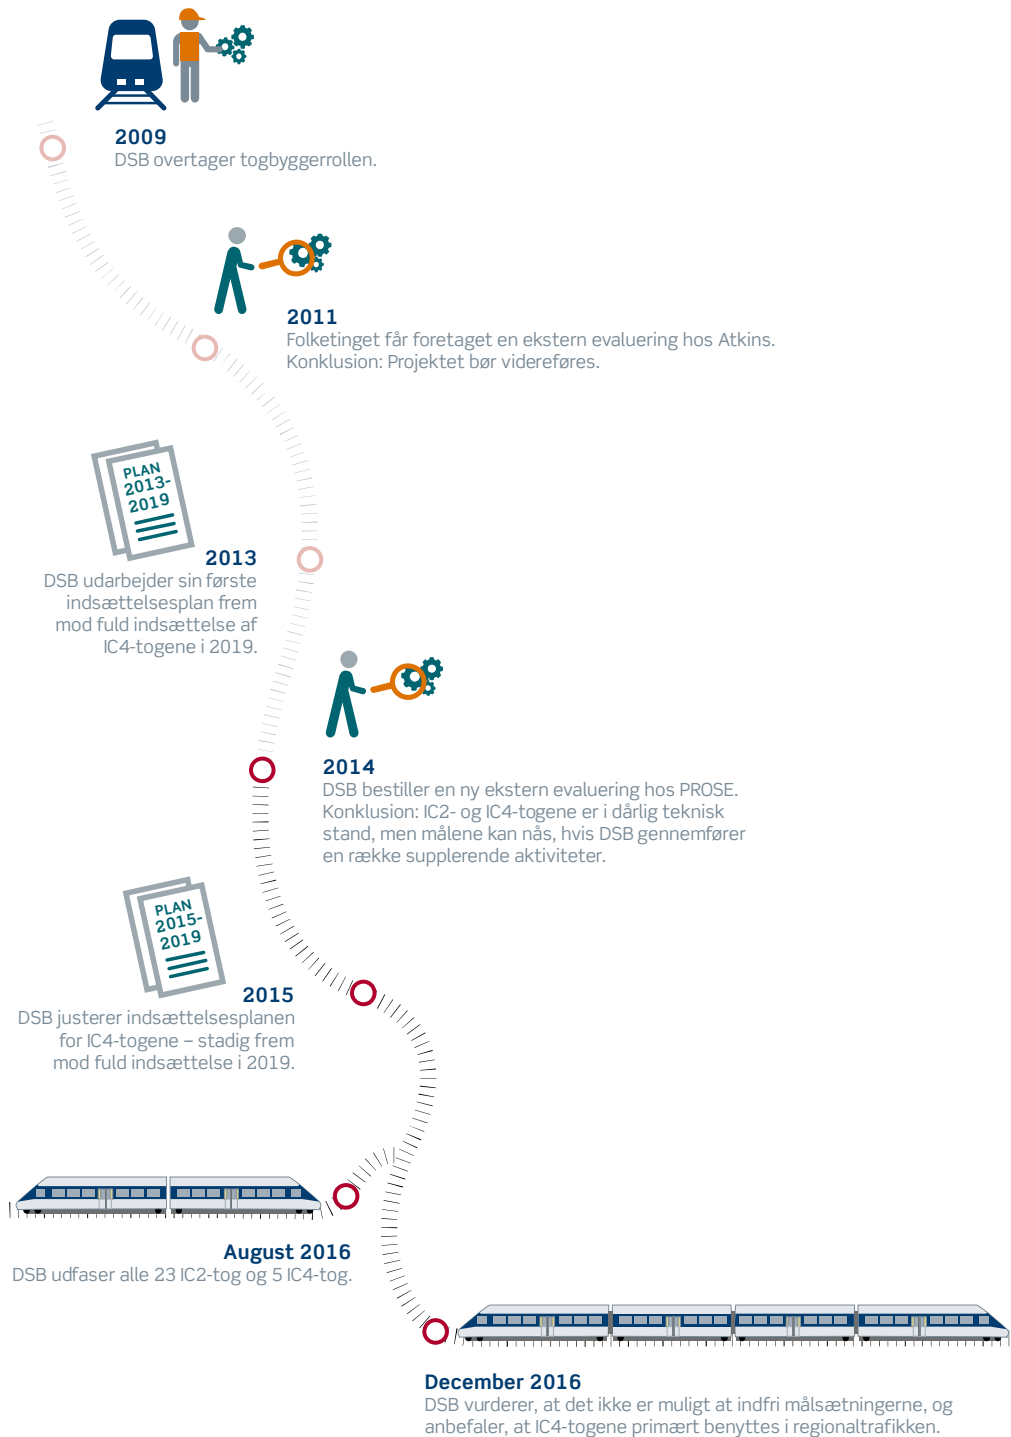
2009
DSB overtager togbyggerrollen.

2011
Folketinget får foretaget en ekstern evaluering hos Atkins.
Konklusion: Projektet bør videreføres.

PLAN 2013-2019

2013
DSB udarbejder sin første indsættelsesplan frem mod fuld indsættelse af IC4-togene i 2019.

2014
DSB bestiller en ny ekstern evaluering hos PROSE.
Konklusion: IC2- og IC4-togene er i dårlig teknisk stand, men målene kan nås, hvis DSB gennemfører en række supplerende aktiviteter.

PLAN 2015-2019

2015
DSB justerer indsættelsesplanen for IC4-togene – stadig frem mod fuld indsættelse i 2019.

August 2016
DSB udfaser alle 23 IC2-tog og 5 IC4-tog.

December 2016
DSB vurderer, at det ikke er muligt at indfri målsætningerne, og anbefaler, at IC4-togene primært benyttes i regionaltrafikken.